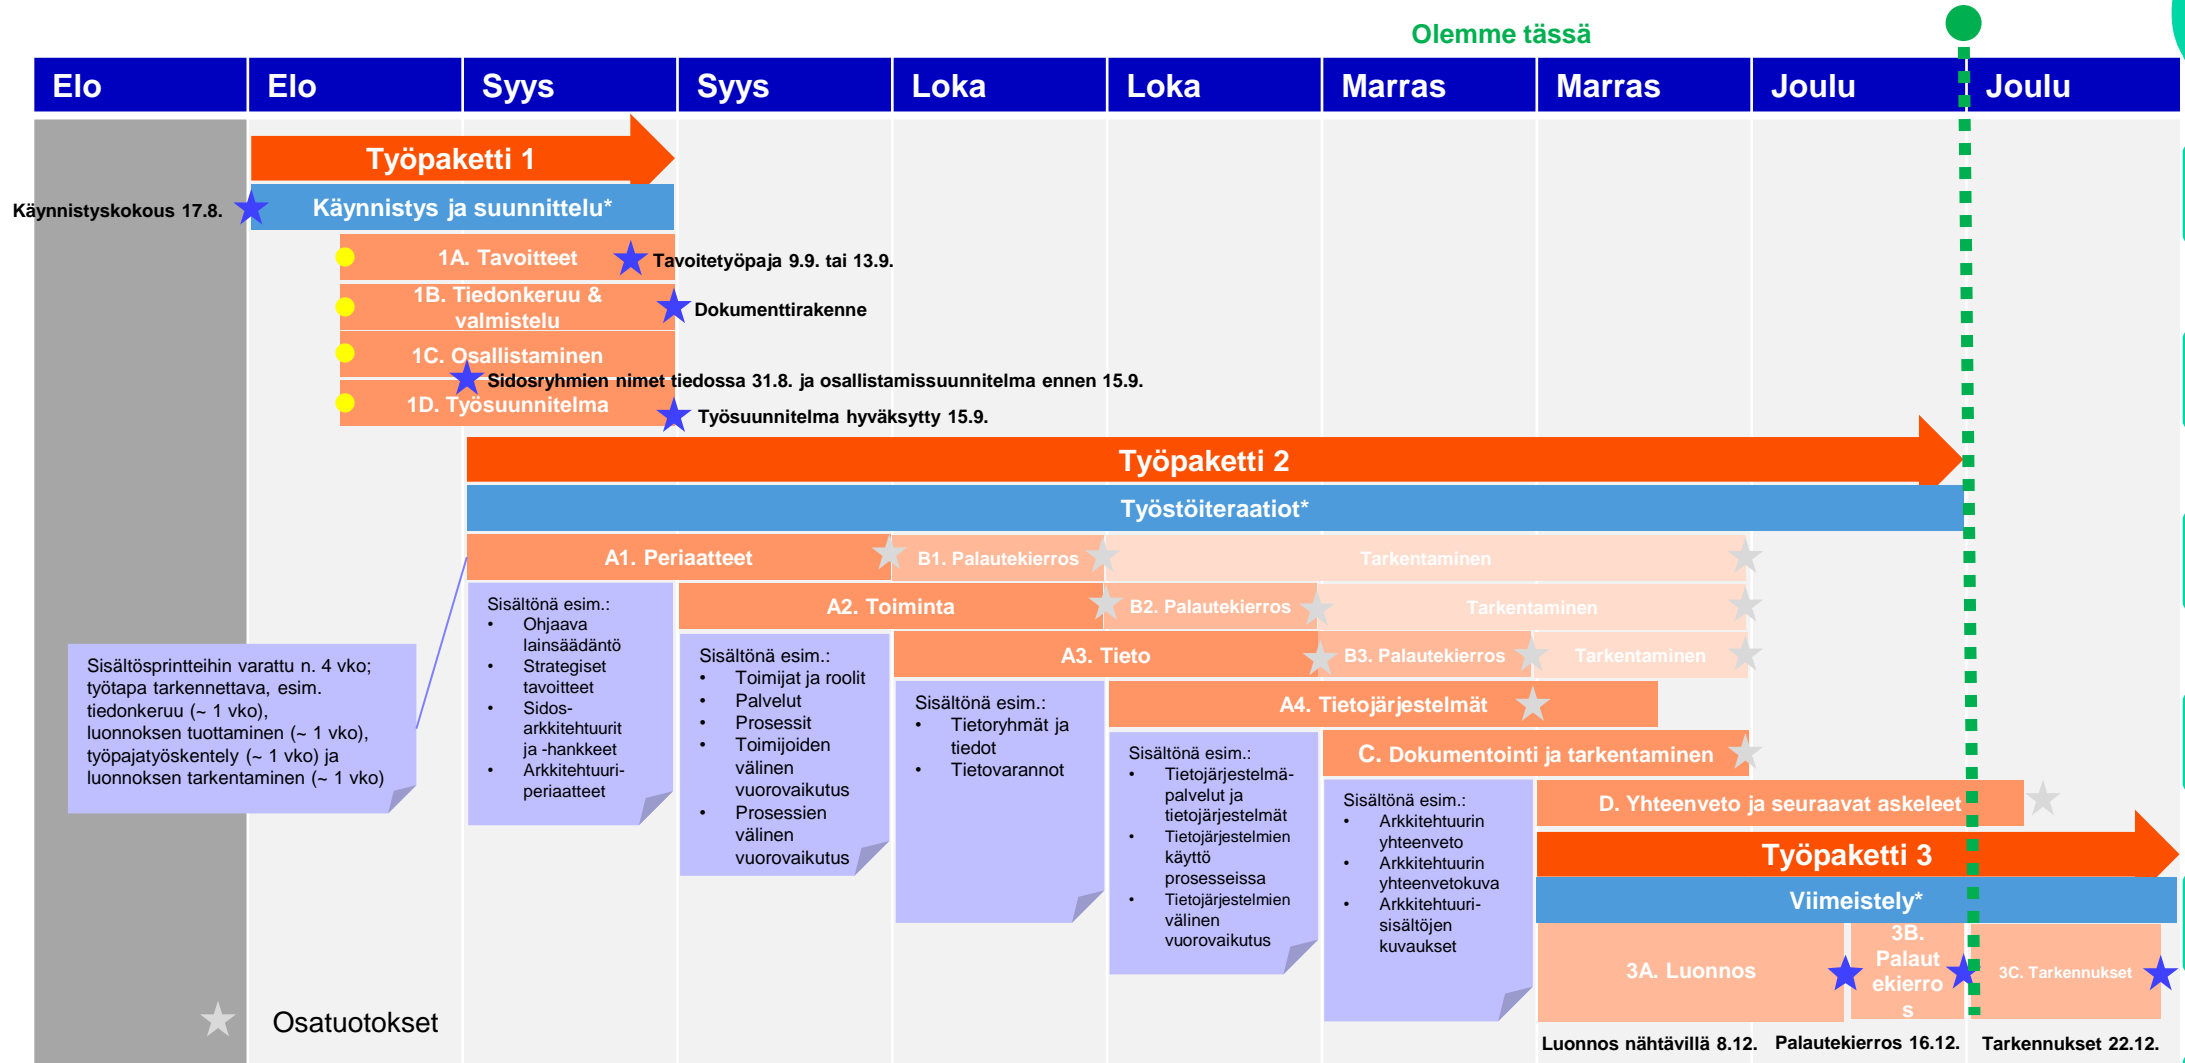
Olemme tässä

| Elo | Elo | Syys | Syys | Loka | Loka | Marras | Marras | Joulu | Joulu |
|---|---|---|---|---|---|---|---|---|---|

Työpaketti 1

Käynnistyskokous 17.8.

Käynnistys ja suunnittelu*

1A. Tavoitteet

Tavoitetyöpaja 9.9. tai 13.9.

1B. Tiedonkeruu & valmistelu

Dokumenttirakenne

1C. Osallistaminen

Sidosryhmien nimet tiedossa 31.8. ja osallistamissuunnitelma ennen 15.9.

1D. Työsuunnitelma

Työsuunnitelma hyväksytty 15.9.

Työpaketti 2

Työstöiteraatiot*

A1. Periaatteet

B1. Palautekierros

Tarkentaminen

Sisältönä esim.:
• Ohjaava lainsäädäntö
• Strategiset tavoitteet
• Sidos-arkkitehtuurit ja -hankkeet
• Arkkitehtuuri-periaatteet

A2. Toiminta

B2. Palautekierros

Tarkentaminen

Sisältösprintteihin varattu n. 4 vko; työtapa tarkennettava, esim. tiedonkeruu (~ 1 vko), luonnoksen tuottaminen (~ 1 vko), työpajatyöskentely (~ 1 vko) ja luonnoksen tarkentaminen (~ 1 vko)

Sisältönä esim.:
• Toimijat ja roolit
• Palvelut
• Prosessit
• Toimijoiden välinen vuorovaikutus
• Prosessien välinen vuorovaikutus

A3. Tieto

B3. Palautekierros

Tarkentaminen

Sisältönä esim.:
• Tietoryhmät ja tiedot
• Tietovarannot

A4. Tietojärjestelmät

Sisältönä esim.:
• Tietojärjestelmä-palvelut ja tietojärjestelmät
• Tietojärjestelmien käyttö prosesseissa
• Tietojärjestelmien välinen vuorovaikutus

C. Dokumentointi ja tarkentaminen

Sisältönä esim.:
• Arkkitehtuurin yhteenveto
• Arkkitehtuurin yhteenvetokuva
• Arkkitehtuuri-sisältöjen kuvaukset

D. Yhteenveto ja seuraavat askeleet

Työpaketti 3

Viimeistely*

3A. Luonnos

3B. Palautekierros

3C. Tarkennukset

Osatuotokset

Luonnos nähtävillä 8.12.

Palautekierros 16.12.

Tarkennukset 22.12.